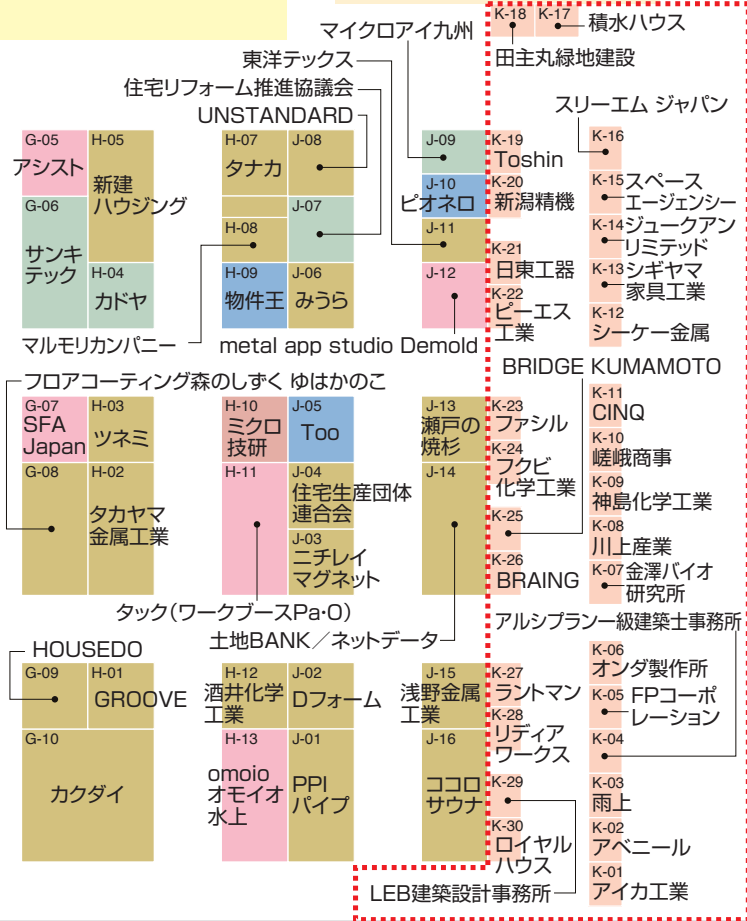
マイクロアイ九州
東洋テックス
住宅リフォーム推進協議会
UNSTANDARD

G-05 アシスト
H-05 新建ハウジング
G-06 サンキテック
H-04 カドヤ
マルモリカンパニー

H-07 タナカ
J-08
J-07
H-08
H-09 物件王
J-06 みうら
metal app studio Demold

J-09
J-10 ピオネロ
J-11
J-12

K-18
K-17
積水ハウス
田主丸緑地建設

K-19 Toshin
K-20 新潟精機
K-21 日東工器
K-22 ピーエス工業

スリーエム ジャパン
K-16
K-15 スペースエージェンシー
K-14 ジュークアンリミテッド
K-13 シギヤマ家具工業
K-12 シーケー金属

BRIDGE KUMAMOTO

フロアコーティング森のしずく ゆはかのこ
G-07 SFA Japan
H-03 ツネミ
G-08
H-02 タカヤマ金属工業

H-10 ミクロ技研
J-05 Too
H-11
J-04 住宅生産団体連合会
J-03 ニチレイマグネット
タック（ワークブースPa·O）

J-13 瀬戸の焼杉
J-14
土地BANK／ネットデータ

K-23 ファシル
K-24 フクビ化学工業
K-25
K-26 BRAING

K-11 CINQ
K-10 嵯峨商事
K-09 神島化学工業
K-08 川上産業
K-07 金澤バイオ研究所

アルシプラン一級建築士事務所

HOUSEDO
G-09
H-01 GROOVE
G-10 カクダイ

H-12 酒井化学工業
J-02 Dフォーム
H-13 omoio オモイオ 水上
J-01 PPIパイプ

J-15 浅野金属工業
J-16 ココロサウナ

K-27 ラントマン
K-28 リディアワークス
K-29
K-30 ロイヤルハウス
LEB建築設計事務所

K-06 オンダ製作所
K-05 FPコーポレーション
K-04
K-03 雨上
K-02 アベニール
K-01 アイカ工業